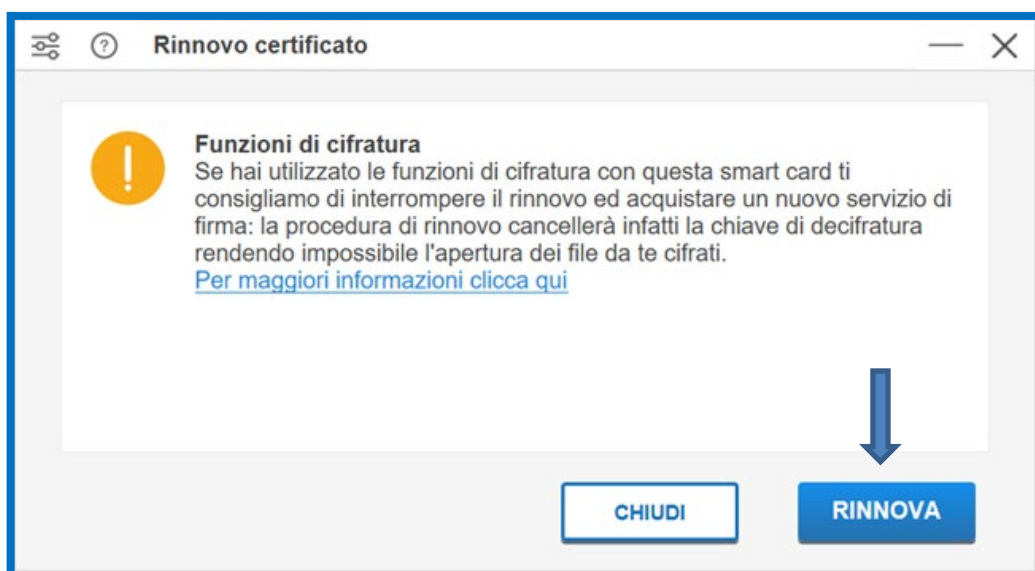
Rinnovo certificato

Funzioni di cifratura
Se hai utilizzato le funzioni di cifratura con questa smart card ti consigliamo di interrompere il rinnovo ed acquistare un nuovo servizio di firma: la procedura di rinnovo cancellerà infatti la chiave di decifratura rendendo impossibile l'apertura dei file da te cifrati.
Per maggiori informazioni clicca qui

CHIUDI

RINNOVA